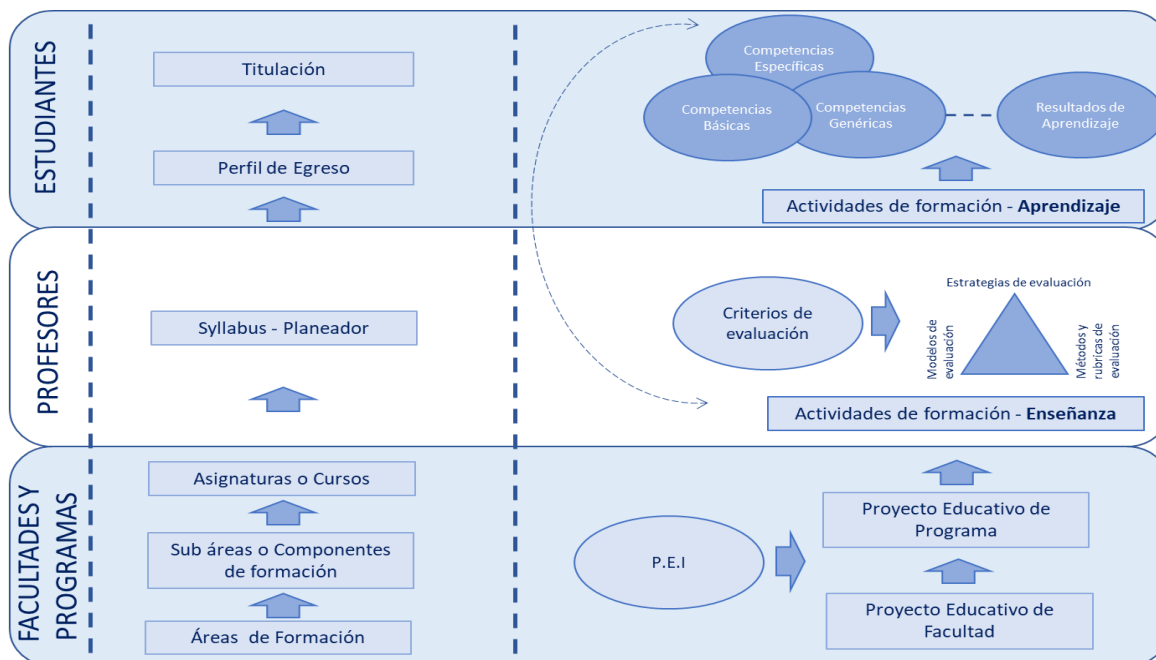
ESTUDIANTES

Titulación

Perfil de Egreso

Competencias Específicas

Competencias Básicas

Competencias Genéricas

Resultados de Aprendizaje

Actividades de formación - **Aprendizaje**

PROFESORES

Syllabus - Planeador

Criterios de evaluación

Estrategias de evaluación

Modelos de evaluación

Métodos y rubricas de evaluación

Actividades de formación - **Enseñanza**

FACULTADES Y PROGRAMAS

Asignaturas o Cursos

Sub áreas o Componentes de formación

Áreas de Formación

P.E.I

Proyecto Educativo de Programa

Proyecto Educativo de Facultad